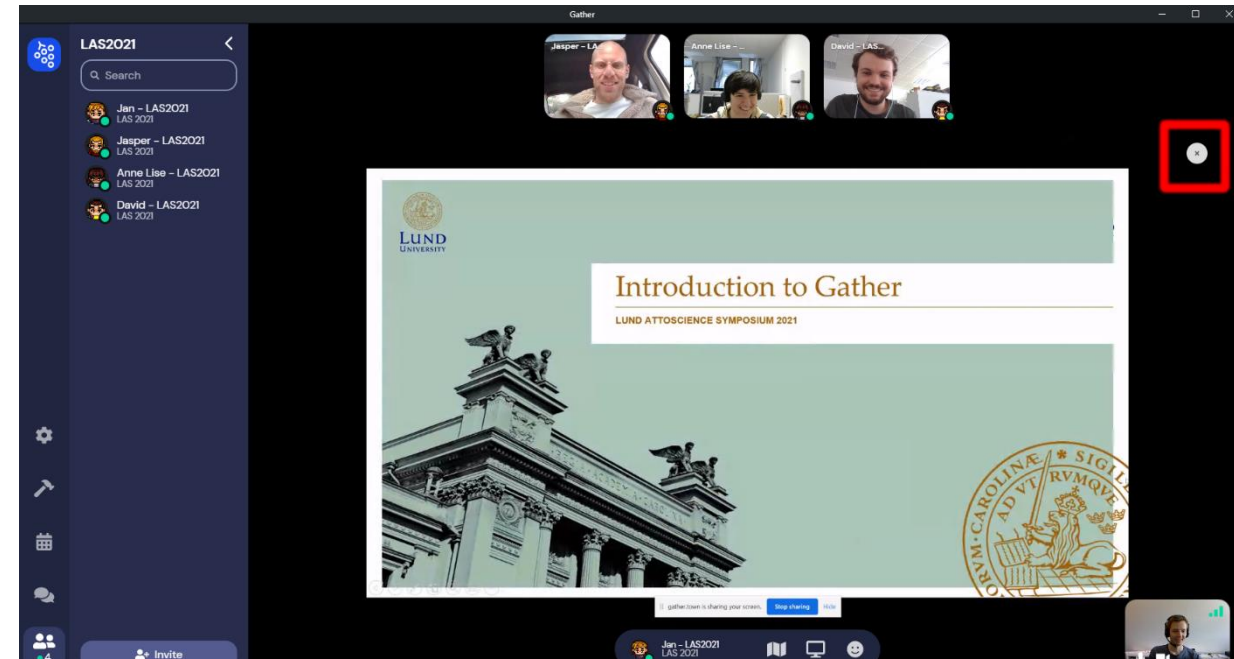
Gather

LAS2O21

Search

Jan - LAS2O21
LAS 2021

Jasper - LAS2O21
LAS 2021

Anne Lise - LAS2O21
LAS 2021

David - LAS2O21
LAS 2021

Jasper - LA...

Anne Lise - ...

David - LAS...

LUND UNIVERSITY

Introduction to Gather

LUND ATTOSCIENCE SYMPOSIUM 2021

CAROLINÆ SIGIL AD VT RVMQVE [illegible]

gather.town is sharing your screen. Stop sharing Hide

4

Invite

Jan - LAS2O21
LAS 2021